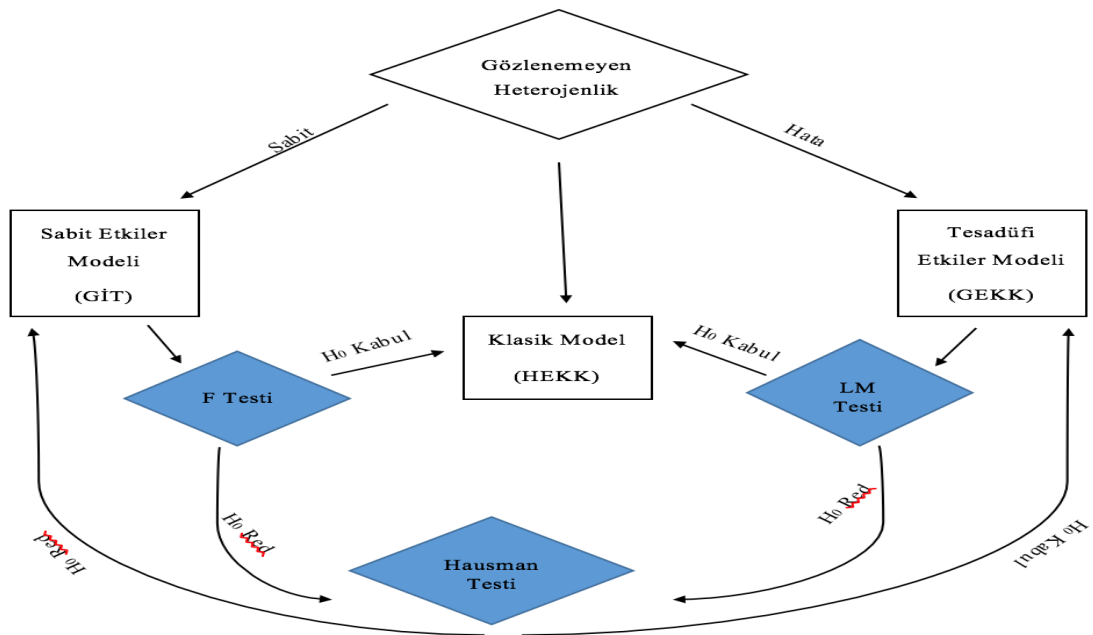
Gözlenemeyen Heterojenlik

Sabit

Hata

Sabit Etkiler Modeli (GİT)

Tesadüfi Etkiler Modeli (GEKK)

$H_0$ Kabul

Klasik Model (HEKK)

$H_0$ Kabul

F Testi

LM Testi

$H_0$ Red

$H_0$ Red

$H_0$ Red

Hausman Testi

$H_0$ Kabul